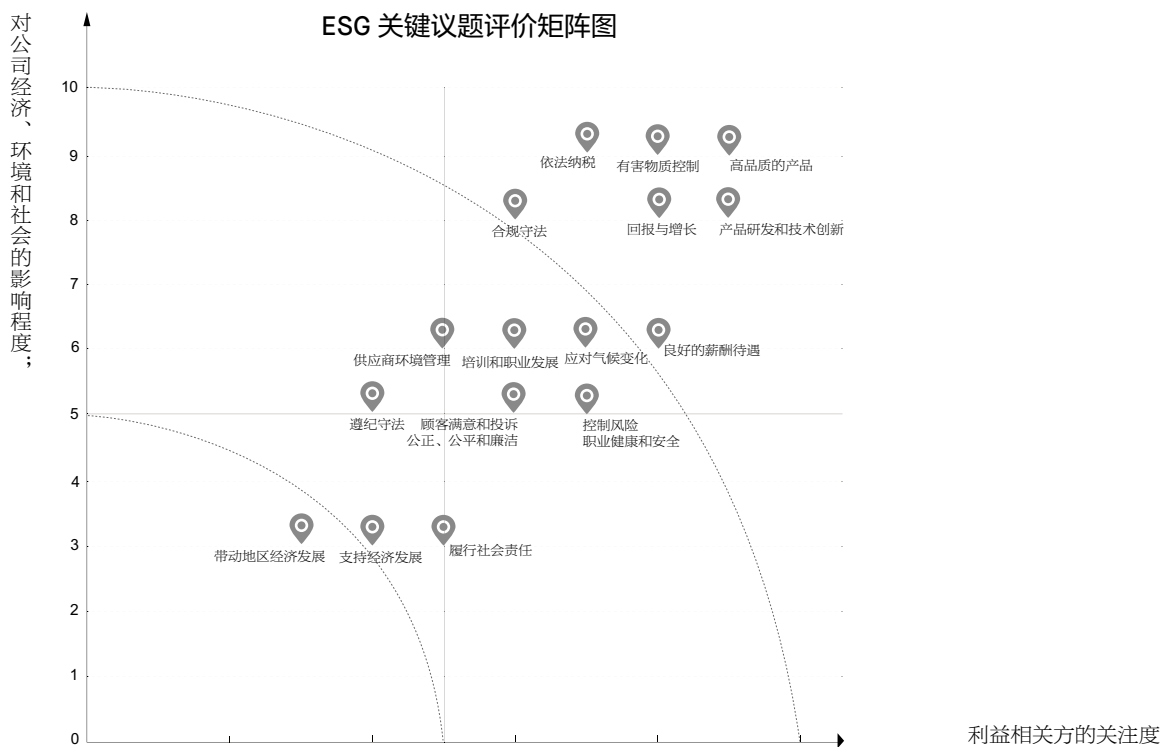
ESG 关键议题评价矩阵图

对公司经济、环境和社会的影响程度；

10
9
8
7
6
5
4
3
2
1
0

依法纳税
有害物质控制
高品质的产品
合规守法
回报与增长
产品研发和技术创新
供应商环境管理
培训和职业发展
应对气候变化
良好的薪酬待遇
遵纪守法
顾客满意和投诉
公正、公平和廉洁
控制风险
职业健康和安全
带动地区经济发展
支持经济发展
履行社会责任

利益相关方的关注度